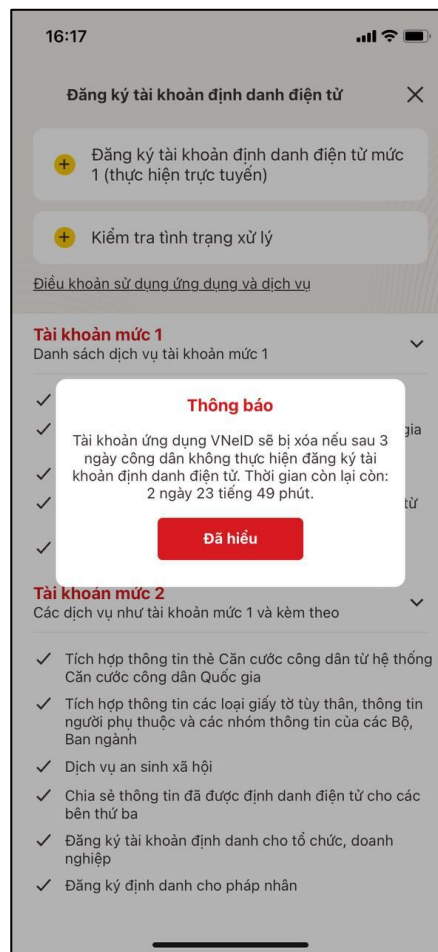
16:17

Đăng ký tài khoản định danh điện tử ×

Đăng ký tài khoản định danh điện tử mức 1 (thực hiện trực tuyến)

Kiểm tra tình trạng xử lý

Điều khoản sử dụng ứng dụng và dịch vụ

Tài khoản mức 1
Danh sách dịch vụ tài khoản mức 1

gia

từ

Thông báo

Tài khoản ứng dụng VNeID sẽ bị xóa nếu sau 3 ngày công dân không thực hiện đăng ký tài khoản định danh điện tử. Thời gian còn lại còn: 2 ngày 23 tiếng 49 phút.

Đã hiểu

Tài khoản mức 2
Các dịch vụ như tài khoản mức 1 và kèm theo

✓ Tích hợp thông tin thẻ Căn cước công dân từ hệ thống Căn cước công dân Quốc gia

✓ Tích hợp thông tin các loại giấy tờ tùy thân, thông tin người phụ thuộc và các nhóm thông tin của các Bộ, Ban ngành

✓ Dịch vụ an sinh xã hội

✓ Chia sẻ thông tin đã được định danh điện tử cho các bên thứ ba

✓ Đăng ký tài khoản định danh cho tổ chức, doanh nghiệp

✓ Đăng ký định danh cho pháp nhân